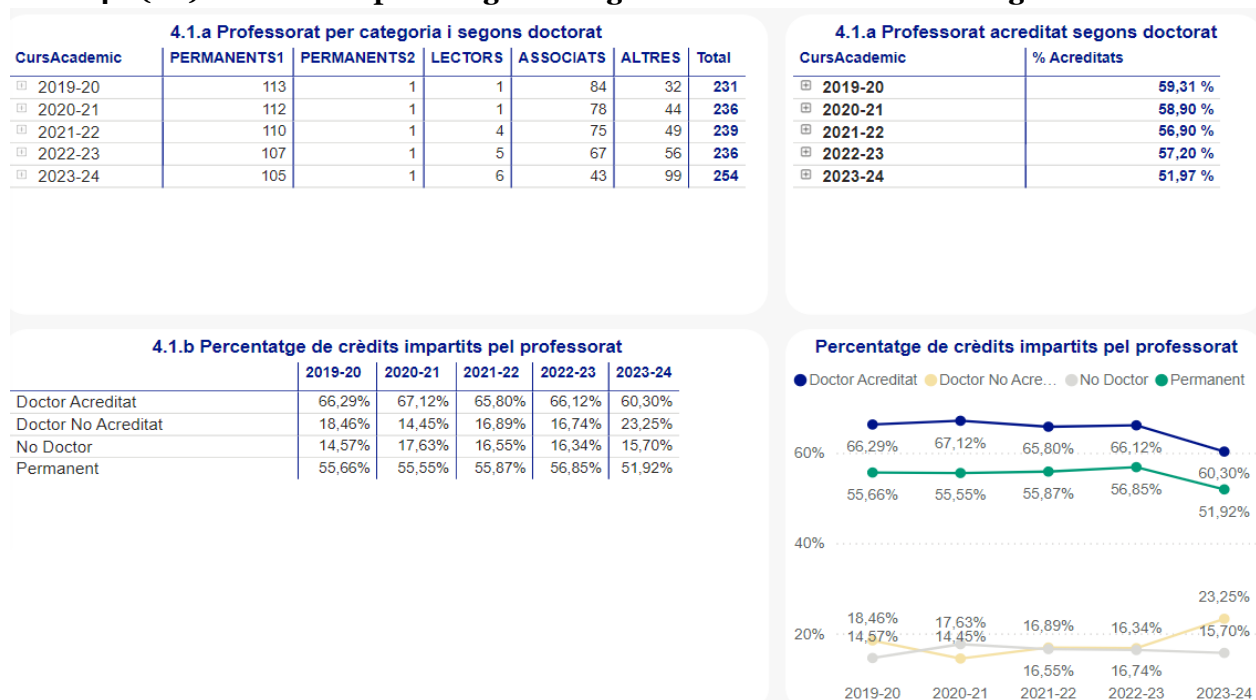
4.1.a Professorat per categoria i segons doctorat

| CursAcademic | PERMANENTS1 | PERMANENTS2 | LECTORS | ASSOCIATS | ALTRES | Total |
|---|---|---|---|---|---|---|
| ⊞ 2019-20 | 113 | 1 | 1 | 84 | 32 | 231 |
| ⊞ 2020-21 | 112 | 1 | 1 | 78 | 44 | 236 |
| ⊞ 2021-22 | 110 | 1 | 4 | 75 | 49 | 239 |
| ⊞ 2022-23 | 107 | 1 | 5 | 67 | 56 | 236 |
| ⊞ 2023-24 | 105 | 1 | 6 | 43 | 99 | 254 |

4.1.a Professorat acreditat segons doctorat

| CursAcademic | % Acreditats |
|---|---|
| ⊞ 2019-20 | 59,31 % |
| ⊞ 2020-21 | 58,90 % |
| ⊞ 2021-22 | 56,90 % |
| ⊞ 2022-23 | 57,20 % |
| ⊞ 2023-24 | 51,97 % |

4.1.b Percentatge de crèdits impartits pel professorat

| | 2019-20 | 2020-21 | 2021-22 | 2022-23 | 2023-24 |
|---|---|---|---|---|---|
| Doctor Acreditat | 66,29% | 67,12% | 65,80% | 66,12% | 60,30% |
| Doctor No Acreditat | 18,46% | 14,45% | 16,89% | 16,74% | 23,25% |
| No Doctor | 14,57% | 17,63% | 16,55% | 16,34% | 15,70% |
| Permanent | 55,66% | 55,55% | 55,87% | 56,85% | 51,92% |

Percentatge de crèdits impartits pel professorat

Doctor Acreditat  Doctor No Acre...  No Doctor  Permanent

60%
40%
20%

66,29% 67,12% 65,80% 66,12% 60,30%
55,66% 55,55% 55,87% 56,85% 51,92%
23,25%
18,46% 14,57% 17,63% 14,45% 16,89% 16,34% 15,70%
16,55% 16,74%

2019-20 2020-21 2021-22 2022-23 2023-24